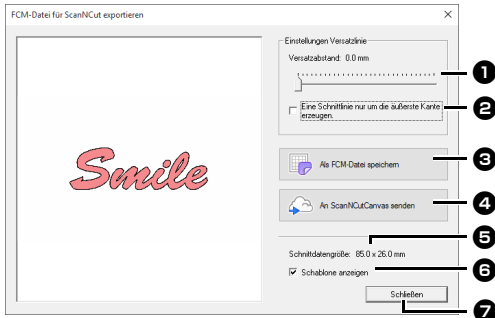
FCM-Datei für ScanNCut exportieren

Smile

Einstellungen Versatzlinie

Versatzabstand: 0.0 mm

1

Eine Schnittlinie nur um die äußerste Kante erzeugen.

2

Als FCM-Datei speichern

3

An ScanNCutCanvas senden

4

Schnittdatengröße: 85.0 x 26.0 mm

5

Schablone anzeigen

6

Schließen

7